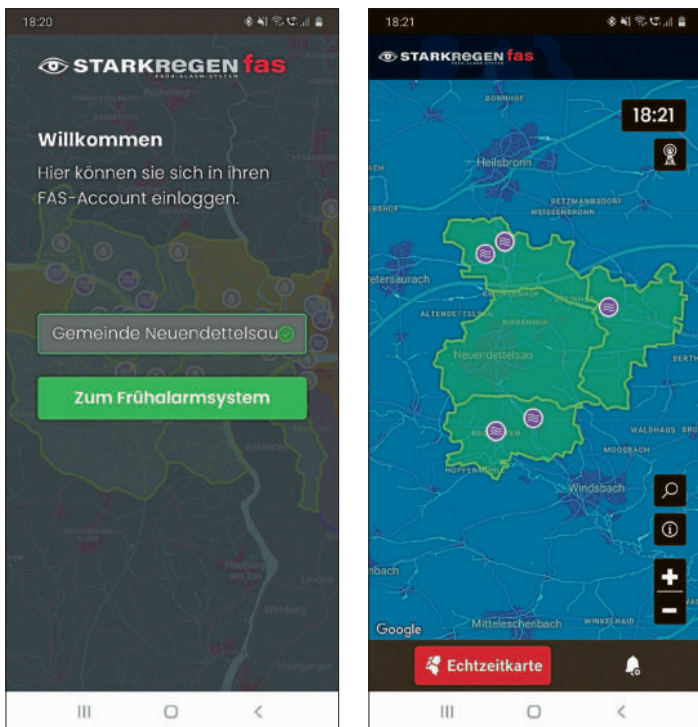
18:20

STARKREGEN fas

Willkommen

Hier können sie sich in ihren FAS-Account einloggen.

Gemeinde Neuendettelsau

Zum Frühalarmsystem

18:21

STARKREGEN fas

18:21

BONNHOF

Heilsbronn

BETZMANNSDORF

WEISSENBRONN

etersaurach

ALTENDETTELSAU

Neuendettelsau

WALDHAUS

MOOSBACH

Windsbach

nbach

Google

Mitteleschenbach

WINKELHAID

Echtzeitkarte